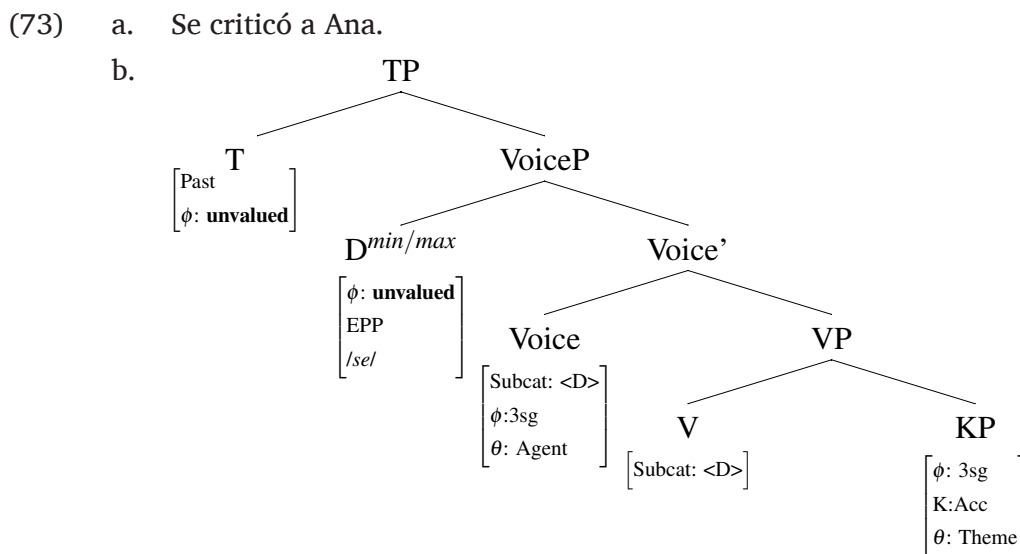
(73) a. Se criticó a Ana.

b.

TP

T
$\begin{bmatrix}\text{Past} \\ \phi\text{: }\textbf{unvalued}\end{bmatrix}$

VoiceP

$D^{min/max}$
$\begin{bmatrix}\phi\text{: }\textbf{unvalued} \\ \text{EPP} \\ /se/\end{bmatrix}$

Voice'

Voice
$\begin{bmatrix}\text{Subcat: <D>} \\ \phi\text{:3sg} \\ \theta\text{: Agent}\end{bmatrix}$

VP

V
$\begin{bmatrix}\text{Subcat: <D>}\end{bmatrix}$

KP
$\begin{bmatrix}\phi\text{: 3sg} \\ \text{K:Acc} \\ \theta\text{: Theme}\end{bmatrix}$